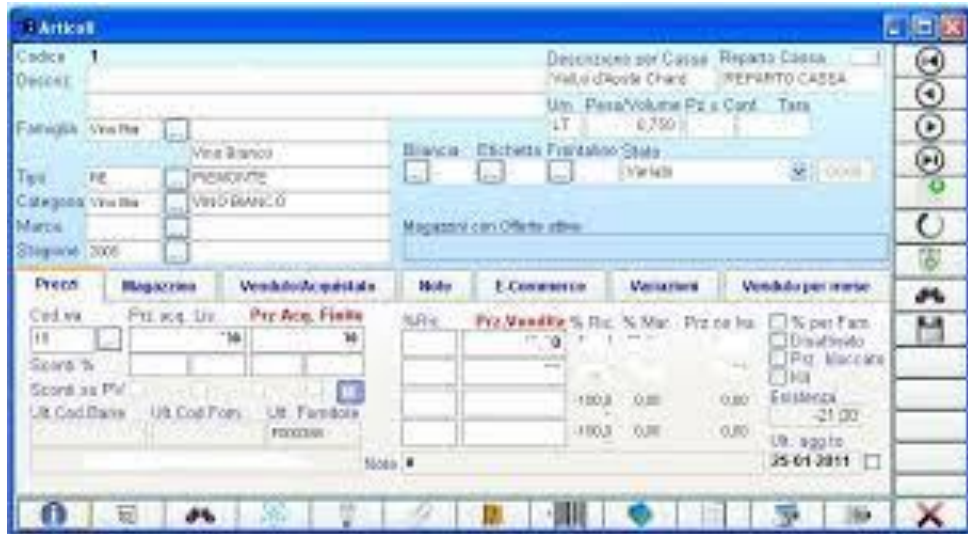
Articoli

Codice 1
Descriz.
Descrizione per Cassa: Vall.d'Aoste Chard
Reparto Cassa: REPARTO CASSA
Um. LT
Peso/Volume 0,750
Pz x Cart.
Tara
Famiglia Vino Bia
Vino Bianco
Tipo RE PIEMONTE
Categoria Vino Bia VINO BIANCO
Marca
Stagione 2008
Bilancia
Etichetta
Fuori listino
Stato Variato
Magazzini con Offerte attive

Prezzi | Magazzino | Venduto/Acquistato | Note | E-Commerce | Variazioni | Venduto per mese

Cod.iva 11
Prz. acq. Ur.
Prz Acq. Finito
Sconti %
Sconti su PV
Ult. Cod.Barre
Ult. Cod.Forn.
Ult. Fornitore
%Ric.
Prz Vendita
% Ric.
% Mar.
Prz no Iva
-100,0 0,00 0,00
-100,0 0,00 0,00
% per Fam.
Disattivato
Prz. bloccato
Kit
Esistenza -21,00
Ult. aggto 25-01-2011
Note